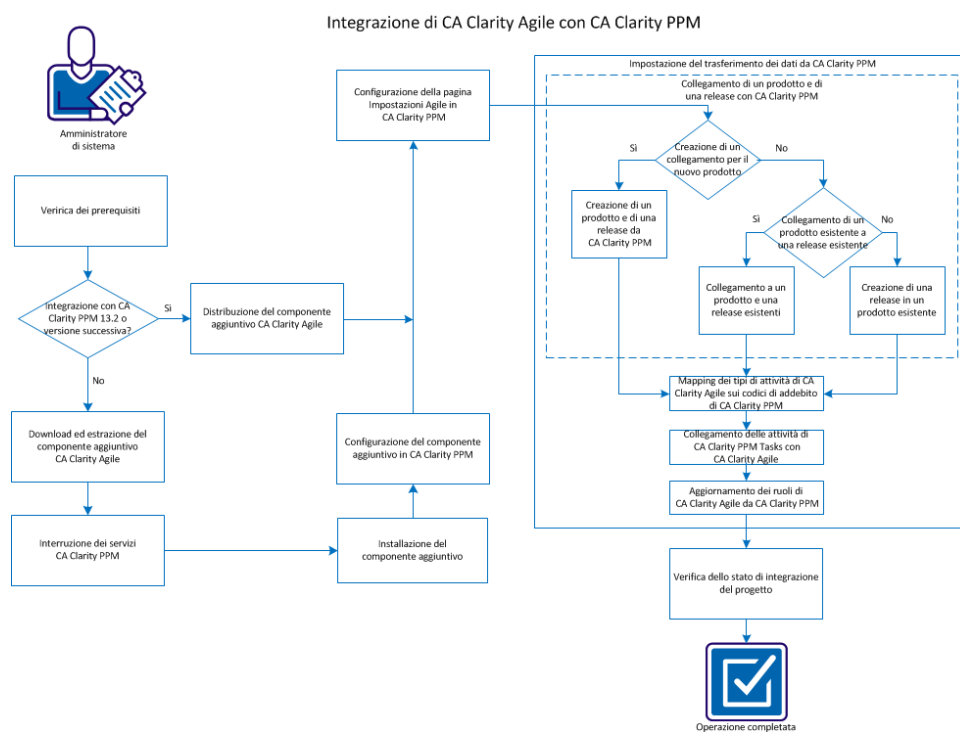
Integrazione di CA Clarity Agile con CA Clarity PPM

Amministratore di sistema

Veririca dei prerequisiti

Integrazione con CA Clarity PPM 13.2 o versione successiva?

Sì

No

Distribuzione del componente aggiuntivo CA Clarity Agile

Download ed estrazione del componente aggiuntivo CA Clarity Agile

Interruzione dei servizi CA Clarity PPM

Installazione del componente aggiuntivo

Configurazione del componente aggiuntivo in CA Clarity PPM

Configurazione della pagina Impostazioni Agile in CA Clarity PPM

Impostazione del trasferimento dei dati da CA Clarity PPM

Collegamento di un prodotto e di una release con CA Clarity PPM

Creazione di un collegamento per il nuovo prodotto

Sì

No

Creazione di un prodotto e di una release da CA Clarity PPM

Collegamento di un prodotto esistente a una release esistente

Sì

No

Collegamento a un prodotto e una release esistenti

Creazione di una release in un prodotto esistente

Mapping dei tipi di attività di CA Clarity Agile sui codici di addebito di CA Clarity PPM

Collegamento delle attività di CA Clarity PPM Tasks con CA Clarity Agile

Aggiornamento dei ruoli di CA Clarity Agile da CA Clarity PPM

Verifica dello stato di integrazione del progetto

Operazione completata